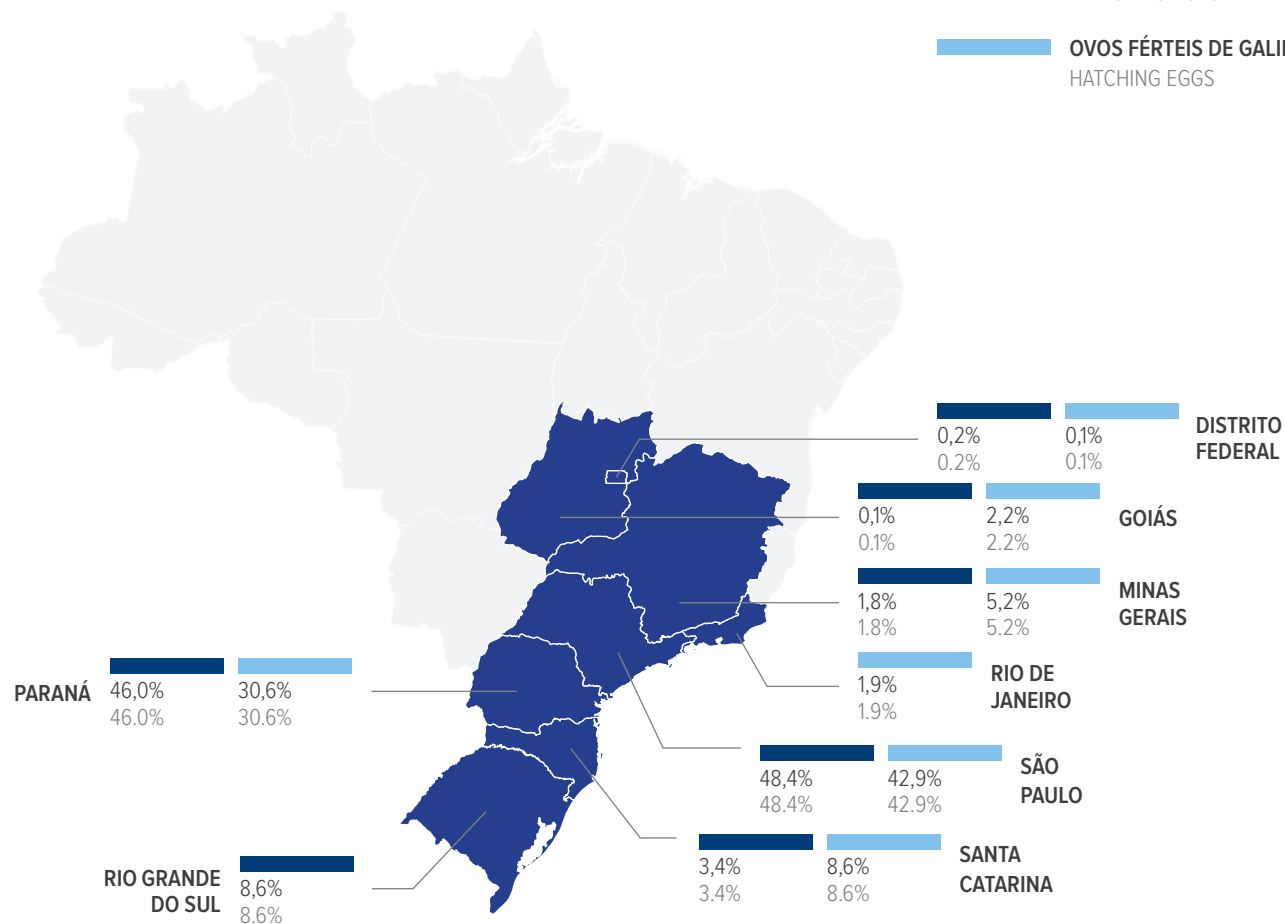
OVOS FÉRTEIS DE GALI
HATCHING EGGS

0,2%
0.2%
0,1%
0.1%
DISTRITO FEDERAL

0,1%
0.1%
2,2%
2.2%
GOIÁS

1,8%
1.8%
5,2%
5.2%
MINAS GERAIS

1,9%
1.9%
RIO DE JANEIRO

PARANÁ
46,0%
46.0%
30,6%
30.6%

48,4%
48.4%
42,9%
42.9%
SÃO PAULO

3,4%
3.4%
8,6%
8.6%
SANTA CATARINA

RIO GRANDE DO SUL
8,6%
8.6%